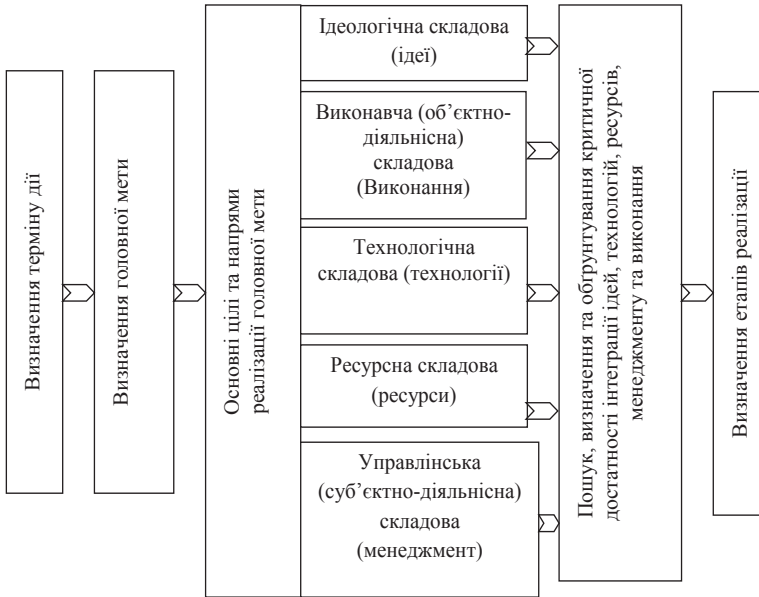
Визначення терміну дії

Визначення головної мети

Основні цілі та напрями реалізації головної мети

Ідеологічна складова (ідеї)

Виконавча (об'єктно-діяльнісна) складова (Виконання)

Технологічна складова (технології)

Ресурсна складова (ресурси)

Управлінська (суб'єктно-діяльнісна) складова (менеджмент)

Пошук, визначення та обгрунтування критичної достатності інтеграції ідей, технологій, ресурсів, менеджменту та виконання

Визначення етапів реалізації